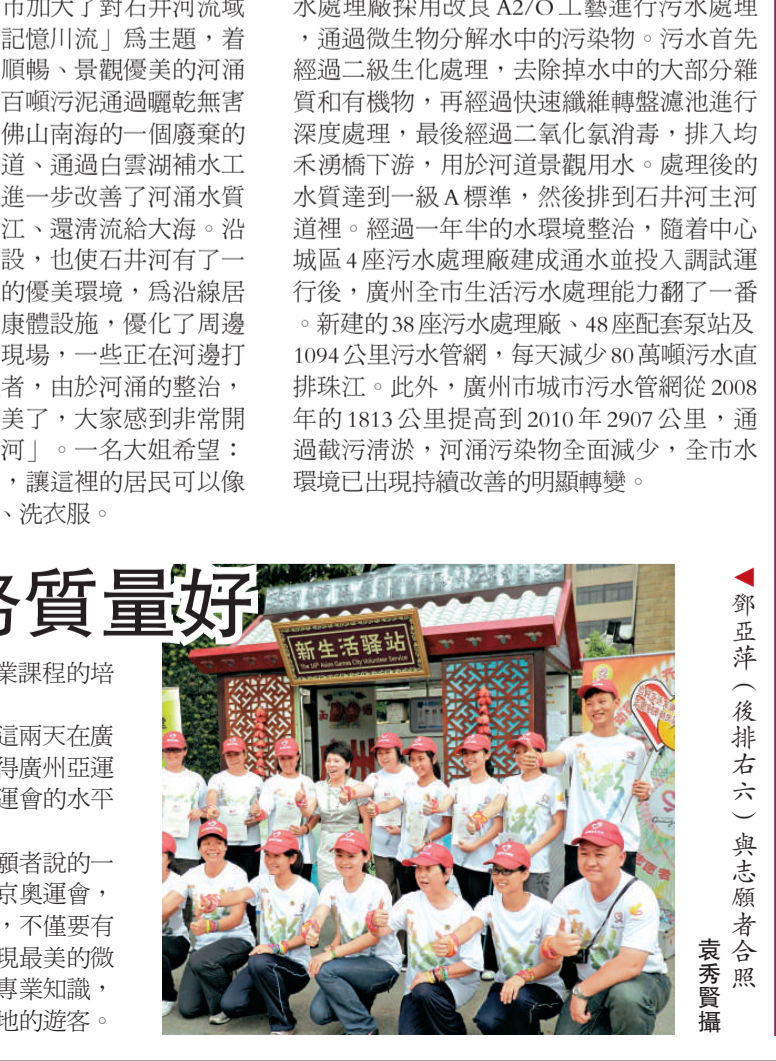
市加大了對石井河流域記憶川流」爲主題，着順暢、景觀優美的河涌百噸污泥通過曬乾無害佛山南海的一個廢棄的道、通過白雲湖補水工進一步改善了河涌水質江、還清流給大海。沿設，也使石井河有了一的優美環境，爲沿線居康體設施，優化了周邊現場，一些正在河邊打者，由於河涌的整治，美了，大家感到非常開河」。一名大姐希望：，讓這裡的居民可以像、洗衣服。

水處理廠採用改良 A2/O 工藝進行污水處理，通過微生物分解水中的污染物。污水首先經過二級生化處理，去除掉水中的大部分雜質和有機物，再經過快速纖維轉盤濾池進行深度處理，最後經過二氧化氯消毒，排入均禾涌橋下游，用於河道景觀用水。處理後的水質達到一級 A 標準，然後排到石井河主河道裡。經過一年半的水環境整治，隨着中心城區 4 座污水處理廠建成通水並投入調試運行後，廣州全市生活污水處理能力翻了一番。新建的 38 座污水處理廠、48 座配套泵站及 1094 公里污水管網，每天減少 80 萬噸污水直排珠江。此外，廣州市城市污水管網從 2008 年的 1813 公里提高到 2010 年 2907 公里，通過截污清淤，河涌污染物全面減少，全市水環境已出現持續改善的明顯轉變。

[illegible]務質量好

業課程的培

這兩天在廣得廣州亞運運會的水平

願者說的一京奧運會，，不僅要有現最美的微專業知識，地的遊客。

新生活驿站
The 16th Asian Games City Volunteer Service

◀鄧亞萍（後排右六）與志願者合照
袁秀賢攝